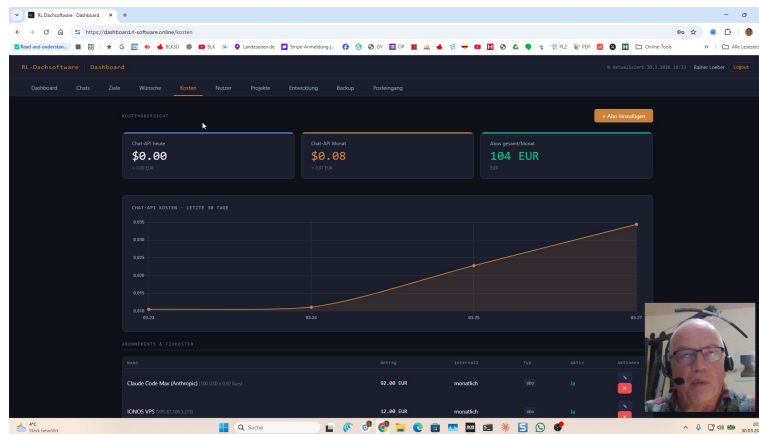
RL Dachsoftware - Dashboard

https://dashboard.rl-software.online/kosten

Read and understan... BUK3D BUK Landeseiten.de Stripe Anmeldung (... EV DF PL2 PDF Online-Tools Alle Lesezei

RL-Dachsoftware Dashboard

Aktualisiert 30.3.2026 10:33 Rainer Loeber Logout

Dashboard Chats Ziele Wünsche Kosten Nutzer Projekte Entwicklung Backup Posteingang

KOSTENÜBERSICHT

+ Abo hinzufügen

| Chat-API heute | Chat-API Monat | Abos gesamt/Monat |
|---|---|---|
| $0.00 | $0.08 | 104 EUR |
| = 0.00 EUR | = 0.07 EUR | EUR |

CHAT-API KOSTEN - LETZTE 30 TAGE

0.035
0.030
0.025
0.020
0.015
0.010

03.23 03.24 03.26 03.27

ABONNEMENTS & FIXKOSTEN

| Name | Betrag | Intervall | Typ | Aktiv | Aktionen |
|---|---|---|---|---|---|
| Claude Code Max (Anthropic) (100 USD x 0.92 Kurs) | 92.00 EUR | monatlich | abo | Ja | |
| IONOS VPS (VPS XS 1GB 2CPU) | 12.00 EUR | monatlich | abo | Ja | |

4°C Stark bewölkt

Suche